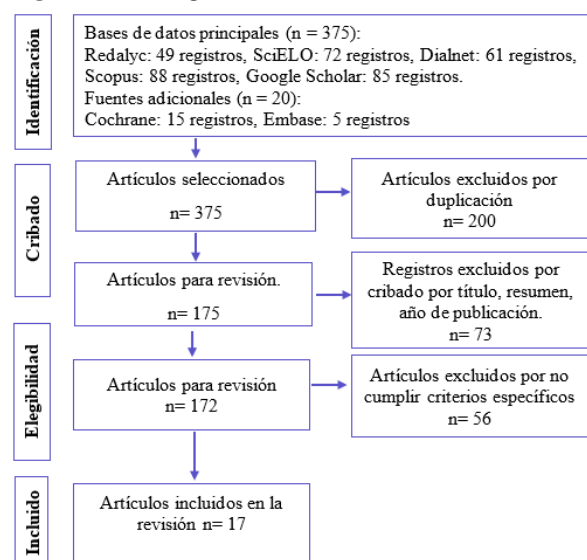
Identificación

Bases de datos principales (n = 375):
Redalyc: 49 registros, SciELO: 72 registros, Dialnet: 61 registros, Scopus: 88 registros, Google Scholar: 85 registros.
Fuentes adicionales (n = 20):
Cochrane: 15 registros, Embase: 5 registros

Cribado

Artículos seleccionados
n= 375

Artículos excluidos por duplicación
n= 200

Artículos para revisión.
n= 175

Registros excluidos por cribado por título, resumen, año de publicación.
n= 73

Elegibilidad

Artículos para revisión
n= 172

Artículos excluidos por no cumplir criterios específicos
n= 56

Incluido

Artículos incluidos en la revisión n= 17